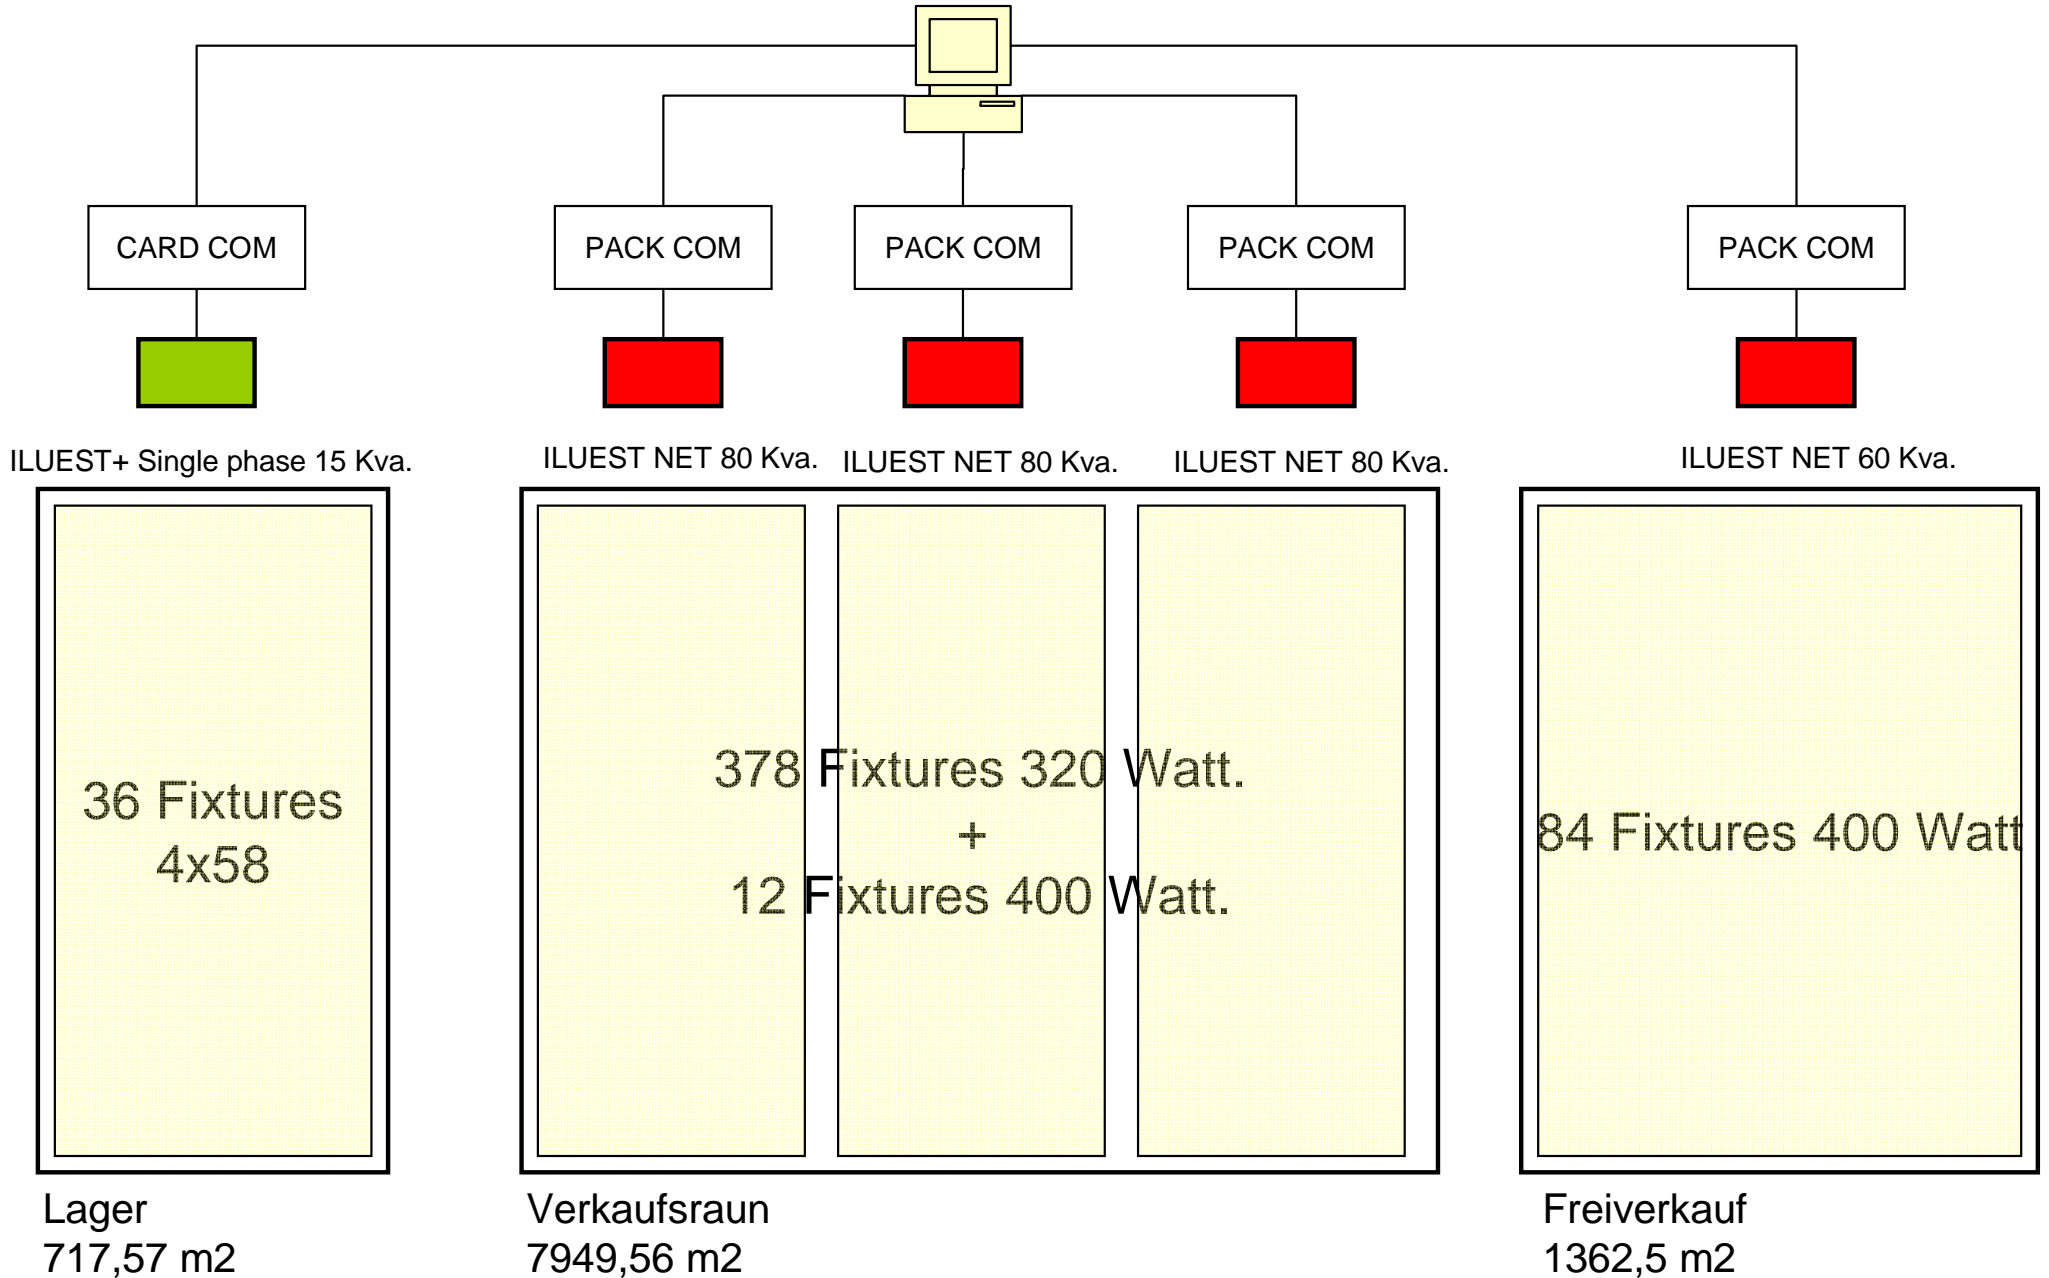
CARD COM

PACK COM

PACK COM

PACK COM

PACK COM

ILUEST+ Single phase 15 Kva.

ILUEST NET 80 Kva.

ILUEST NET 80 Kva.

ILUEST NET 80 Kva.

ILUEST NET 60 Kva.

36 Fixtures
4x58

378 Fixtures 320 Watt.
+
12 Fixtures 400 Watt.

84 Fixtures 400 Watt

Lager
717,57 m2

Verkaufsraun
7949,56 m2

Freiverkauf
1362,5 m2